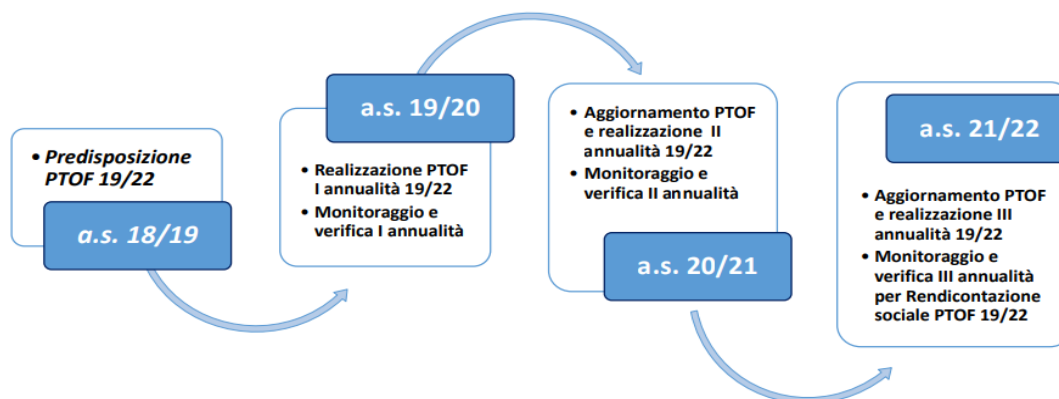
• Predisposizione PTOF 19/22

a.s. 18/19

a.s. 19/20

• Realizzazione PTOF I annualità 19/22
• Monitoraggio e verifica I annualità

• Aggiornamento PTOF e realizzazione II annualità 19/22
• Monitoraggio e verifica II annualità

a.s. 20/21

a.s. 21/22

• Aggiornamento PTOF e realizzazione III annualità 19/22
• Monitoraggio e verifica III annualità per Rendicontazione sociale PTOF 19/22